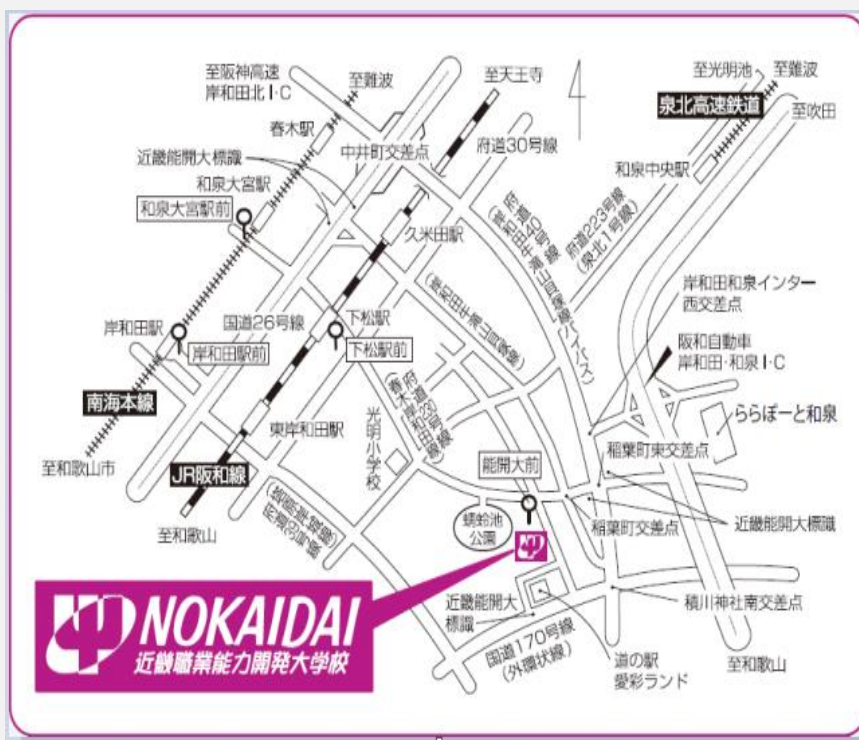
至阪神高速
岸和田北I・C

至難波

至天王寺

至光明池

至難波

泉北高速鉄道

至吹田

春木駅

中井町交差点

府道30号線

近畿能開大標識

和泉大宮駅

和泉大宮駅前

和泉中央駅

府道223号線（泉北1号線）

府道40号線（岸和田牛滝山貝塚線バイパス）

久米田駅

（岸和田牛滝山貝塚線）

岸和田和泉インター西交差点

岸和田駅

国道26号線

下松駅

岸和田駅前

下松駅前

阪和自動車
岸和田・和泉I・C

南海本線

府道春木岸和田線

光明小学校

東岸和田駅

ららぽーと和泉

稲葉町東交差点

至和歌山市

JR阪和線

（臨海岸和田線）

能開大前

蜻蛉池公園

稲葉町交差点

近畿能開大標識

至和歌山

近畿能開大標識

積川神社南交差点

NOKAIDAI
近畿職業能力開発大学校

国道170号線（外環状線）

道の駅
愛彩ランド

至和歌山